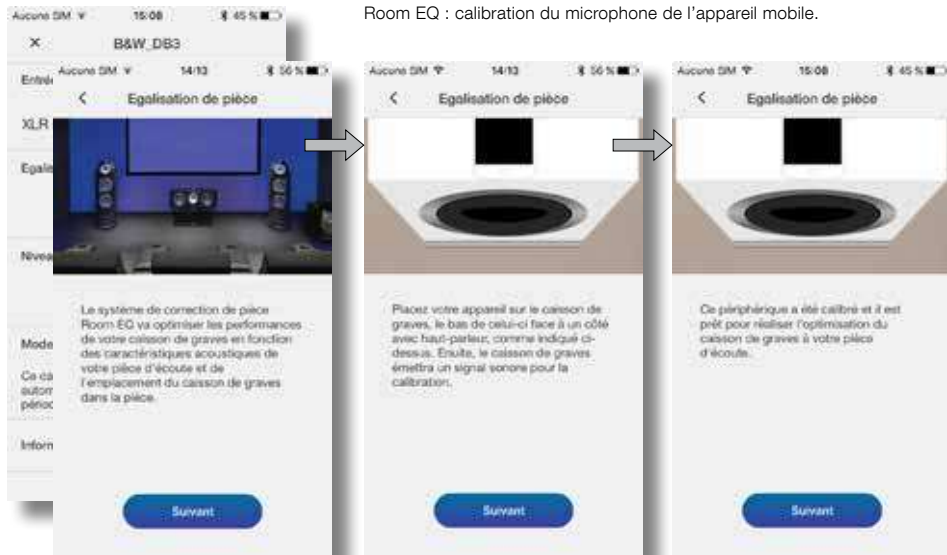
Room EQ : calibration du microphone de l'appareil mobile.

Aucune SIM 15:08 45 %

×

B&W_DB3

Entré

XLR

Egali

Nivea

Mode

Ce ca autom pério

Inform

Aucune SIM 14:13 56 %

<

Egalisation de pièce

Le système de correction de pièce Room EQ va optimiser les performances de votre caisson de graves en fonction des caractéristiques acoustiques de votre pièce d'écoute et de l'emplacement du caisson de graves dans la pièce.

Suivant

Aucune SIM 14:13 56 %

<

Egalisation de pièce

Placez votre appareil sur le caisson de graves, le bas de celui-ci face à un côté avec haut-parleur, comme indiqué ci-dessus. Ensuite, le caisson de graves émettra un signal sonore pour la calibration.

Suivant

Aucune SIM 15:08 45 %

<

Egalisation de pièce

Ce périphérique a été calibré et il est prêt pour réaliser l'optimisation du caisson de graves à votre pièce d'écoute.

Suivant